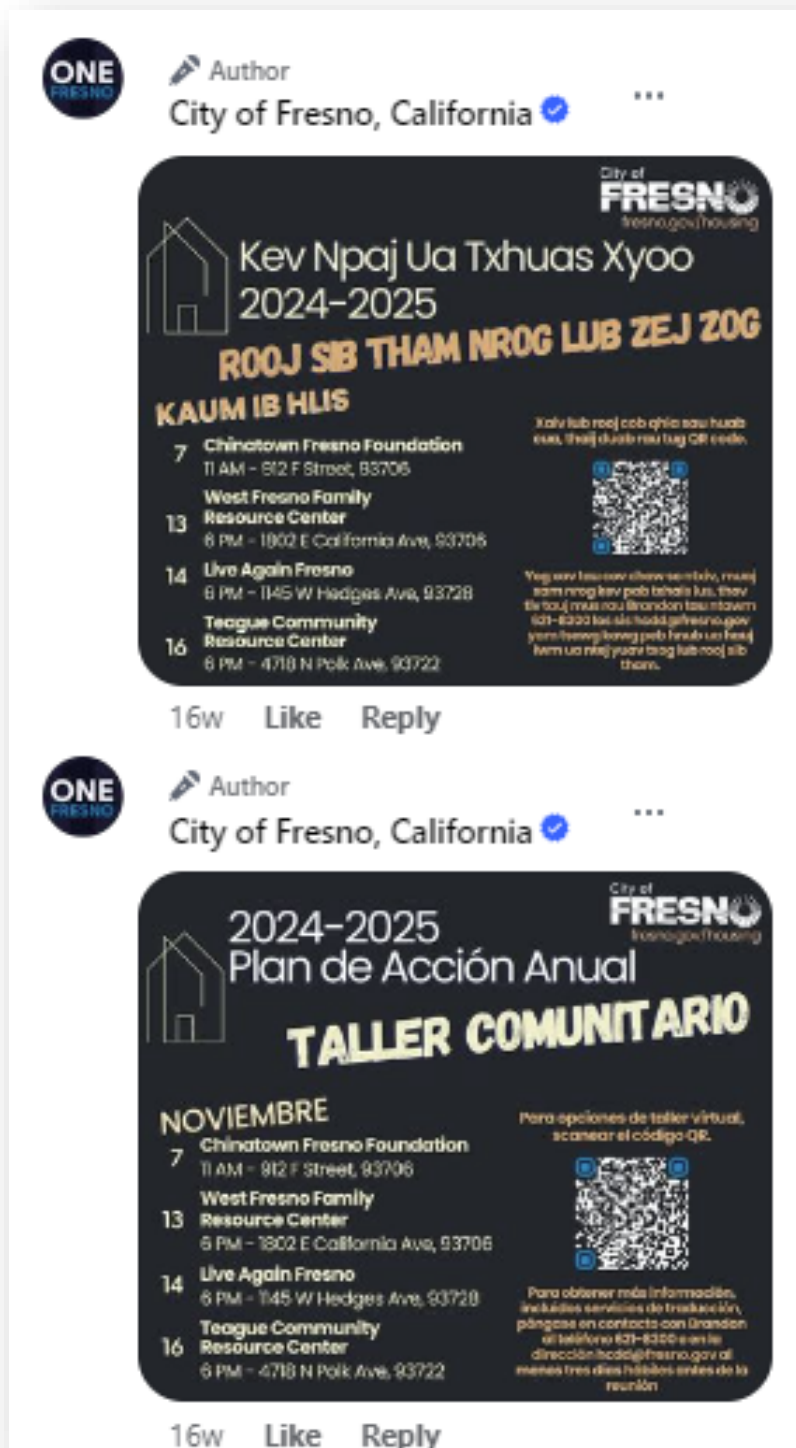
ONE FRESNO

Author
City of Fresno, California

City of FRESNO
fresno.gov/housing

Kev Npaj Ua Txhuas Xyoo 2024-2025

ROOJ SIB THAM NROG LUB ZEJ ZOG

KAUM IB HLIS

7 Chinatown Fresno Foundation
11 AM - 912 F Street, 93706

13 West Fresno Family Resource Center
6 PM - 1802 E California Ave, 93706

14 Live Again Fresno
6 PM - 1145 W Hedges Ave, 93728

16 Teague Community Resource Center
6 PM - 4718 N Polk Ave, 93722

Xaiv lub rooj cob qhia saum huab cua, thaij duab rau tus QR code.

Yog xav tau cov ntaub ntawv ntxiv, muaj xam nrog kev pab txhais lus, thov tiv tauj mus rau Brandon tau ntawm 621-8300 los sis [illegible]@fresno.gov yam tsawg kawg peb hnub ua hauj lwm ua ntej yuav txog lub rooj sib tham.

16w Like Reply

ONE FRESNO

Author
City of Fresno, California

City of FRESNO
fresno.gov/housing

2024-2025
Plan de Acción Anual

TALLER COMUNITARIO

NOVIEMBRE

7 Chinatown Fresno Foundation
11 AM - 912 F Street, 93706

13 West Fresno Family Resource Center
6 PM - 1802 E California Ave, 93706

14 Live Again Fresno
6 PM - 1145 W Hedges Ave, 93728

16 Teague Community Resource Center
6 PM - 4718 N Polk Ave, 93722

Para opciones de taller virtual, scanear el código QR.

Para obtener más información, incluidos servicios de traducción, póngase en contacto con Brandon al teléfono 621-8300 o en la dirección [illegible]@fresno.gov al menos tres días hábiles antes de la reunión

16w Like Reply